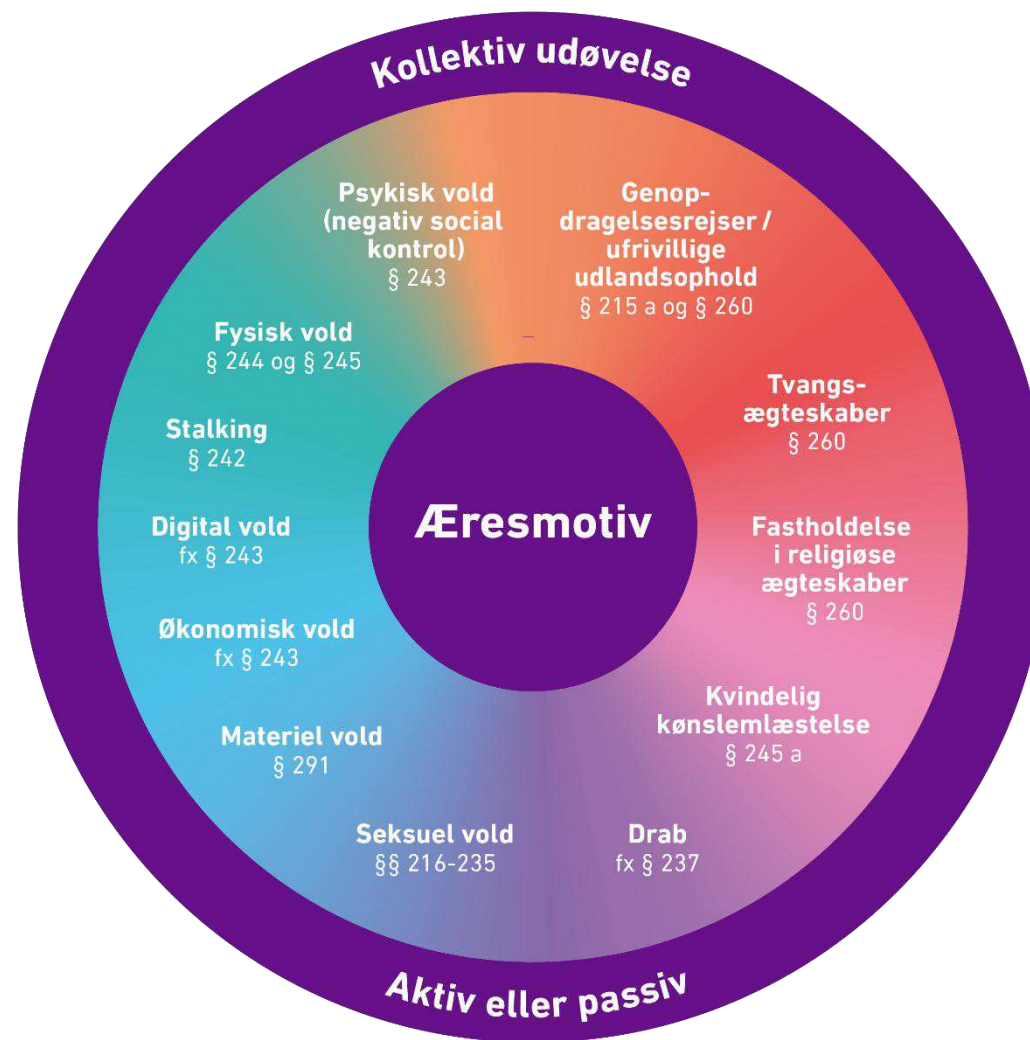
Kollektiv udøvelse

Psykisk vold (negativ social kontrol)
§ 243

Genopdragelsesrejser / ufrivillige udlandsophold
§ 215 a og § 260

Fysisk vold
§ 244 og § 245

Tvangsægteskaber
§ 260

Stalking
§ 242

Æresmotiv

Digital vold
fx § 243

Fastholdelse i religiøse ægteskaber
§ 260

Økonomisk vold
fx § 243

Kvindelig kønslemlæstelse
§ 245 a

Materiel vold
§ 291

Seksuel vold
§§ 216-235

Drab
fx § 237

Aktiv eller passiv